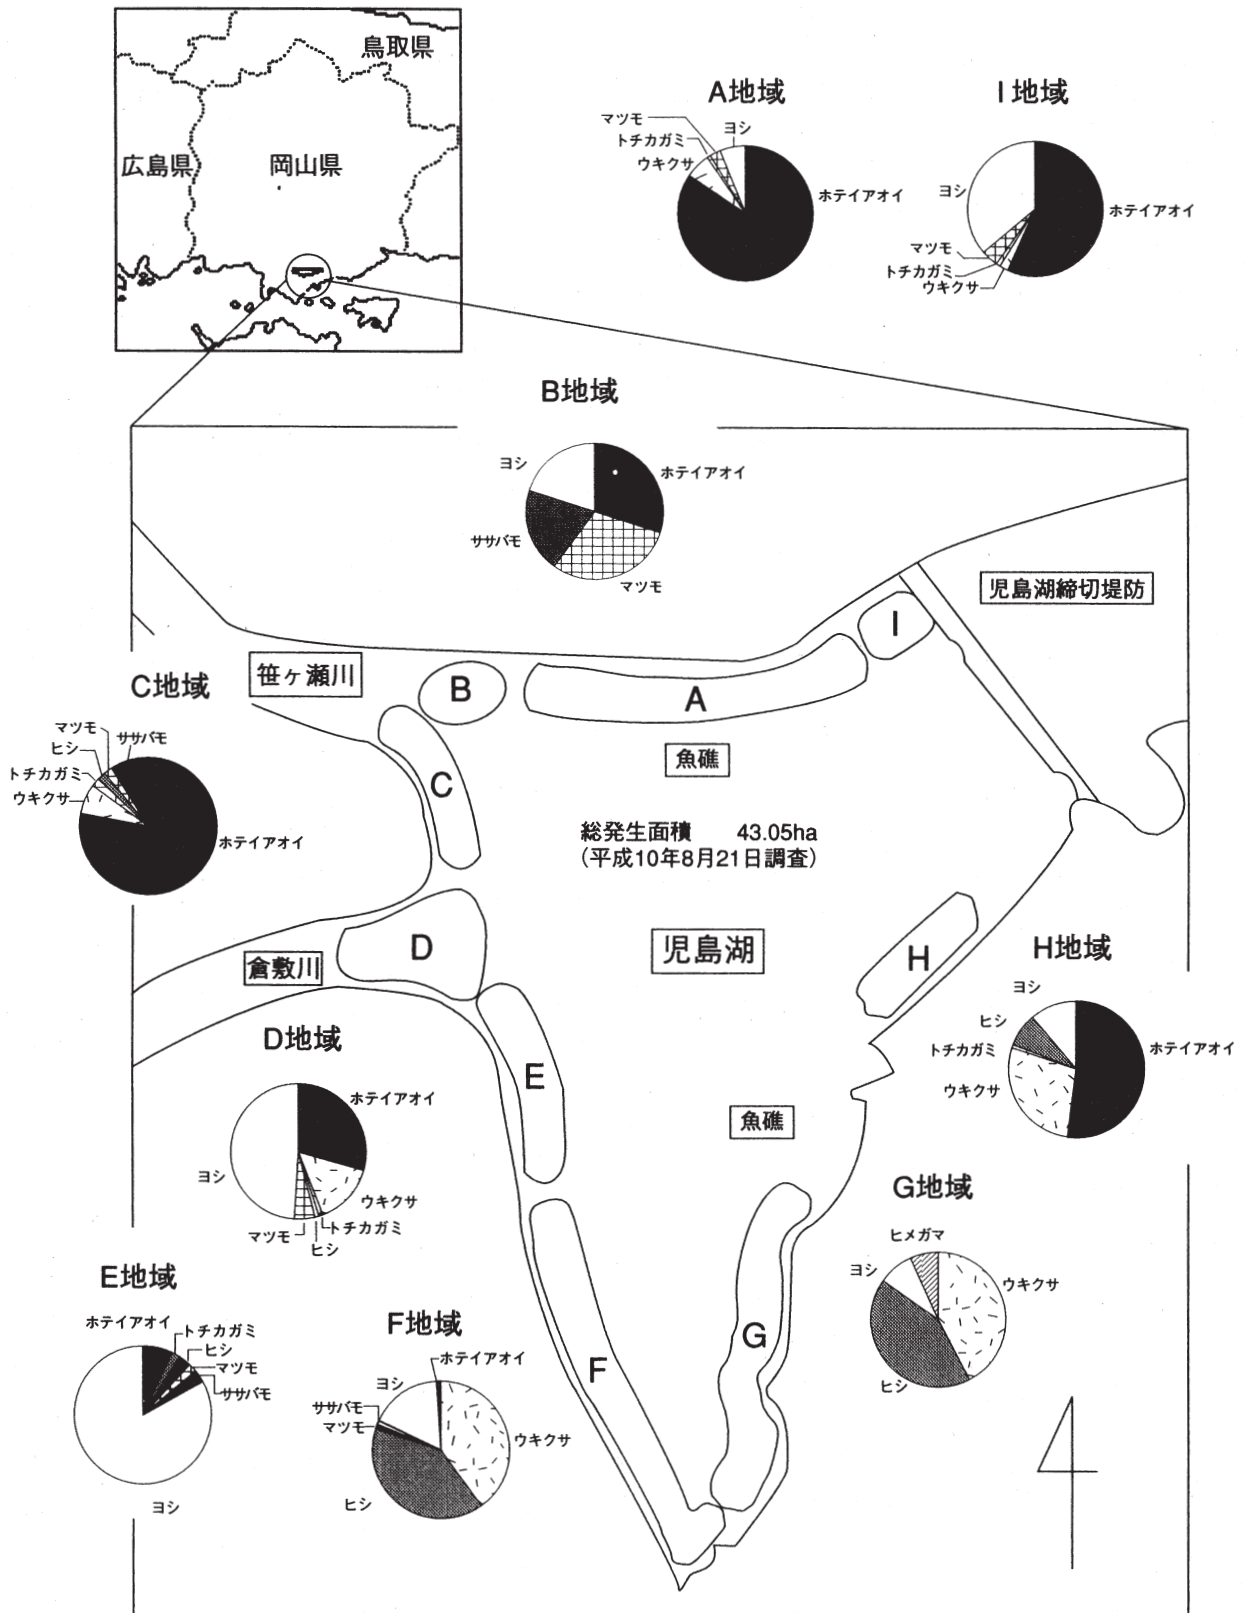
鳥取県
広島県
岡山県

A地域
マツモ
トチカガミ
ヨシ
ウキクサ
ホテイアオイ

I 地域
ヨシ
ホテイアオイ
マツモ
トチカガミ
ウキクサ

B地域
ヨシ
ホテイアオイ
ササバモ
マツモ

児島湖締切堤防

I

笹ヶ瀬川

B

A

C地域
マツモ
ササバモ
ヒシ
トチカガミ
ウキクサ
ホテイアオイ

魚礁

C

総発生面積 43.05ha
(平成10年8月21日調査)

D

倉敷川

児島湖

H

H地域
ヨシ
ヒシ
トチカガミ
ホテイアオイ
ウキクサ

D地域
ホテイアオイ
ヨシ
ウキクサ
マツモ
トチカガミ
ヒシ

E

魚礁

G地域
ヒメガマ
ヨシ
ウキクサ
ヒシ

E地域
ホテイアオイ
トチカガミ
ヒシ
マツモ
ササバモ
ヨシ

F地域
ホテイアオイ
ヨシ
ササバモ
マツモ
ウキクサ
ヒシ

F

G